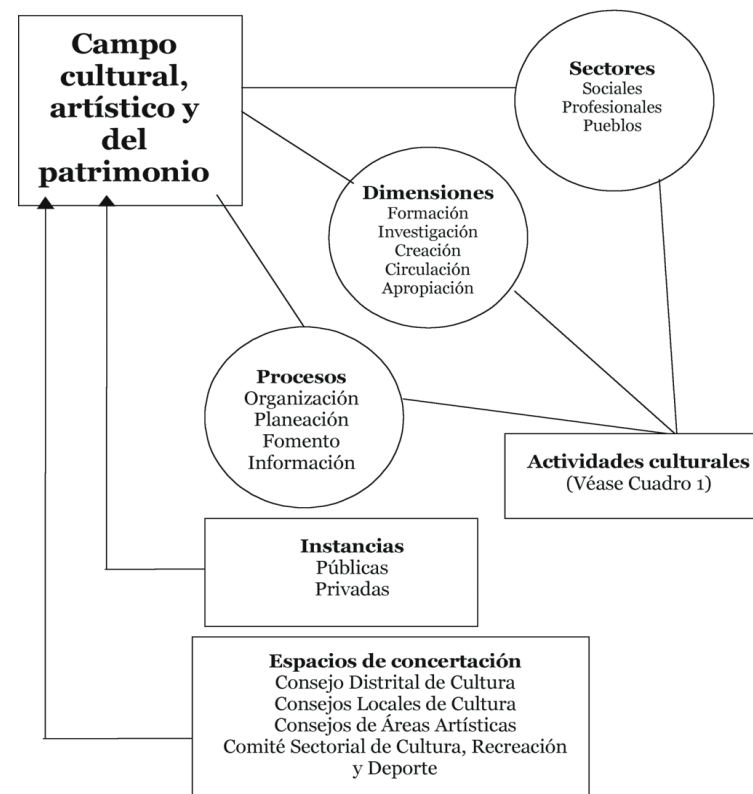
Campo cultural, artístico y del patrimonio

Sectores
Sociales
Profesionales
Pueblos

Dimensiones
Formación
Investigación
Creación
Circulación
Apropiación

Procesos
Organización
Planeación
Fomento
Información

Actividades culturales
(Véase Cuadro 1)

Instancias
Públicas
Privadas

Espacios de concertación
Consejo Distrital de Cultura
Consejos Locales de Cultura
Consejos de Áreas Artísticas
Comité Sectorial de Cultura, Recreación y Deporte